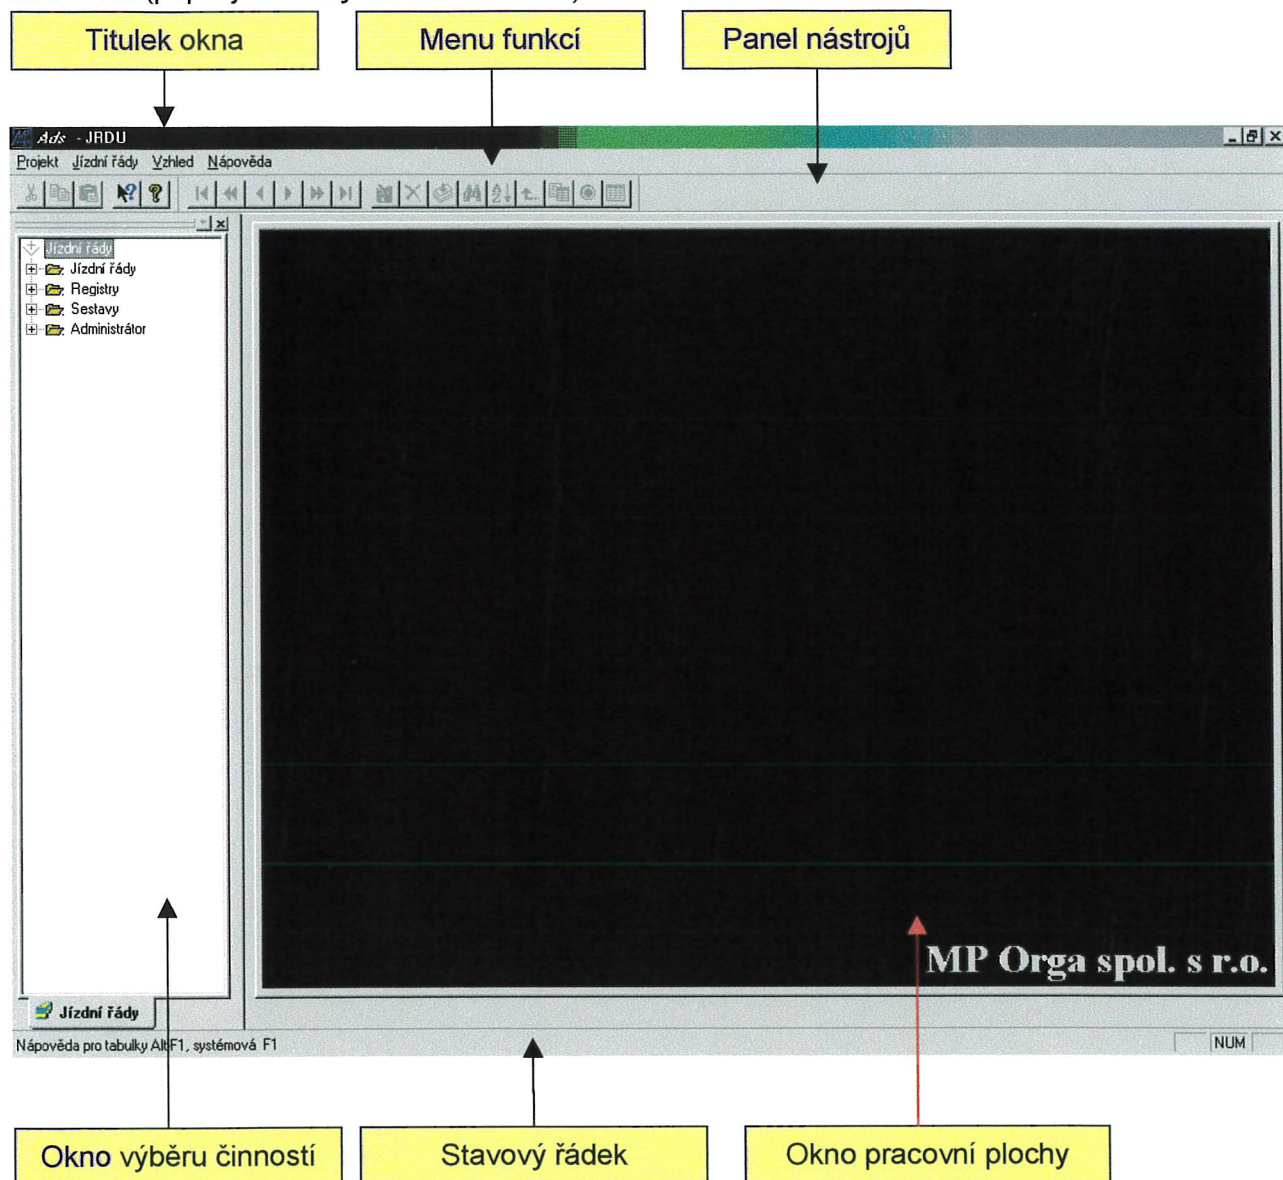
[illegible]

Titulek okna

Menu funkcí

Panel nástrojů

Ads - JRDU

Projekt Jízdní řády Vzhled Nápověda

Jízdní řády
Jízdní řády
Registry
Sestavy
Administrátor

MP Orga spol. s r.o.

Jízdní řády

Nápověda pro tabulky Alt F1, systémová F1

NUM

Okno výběru činností

Stavový řádek

Okno pracovní plochy